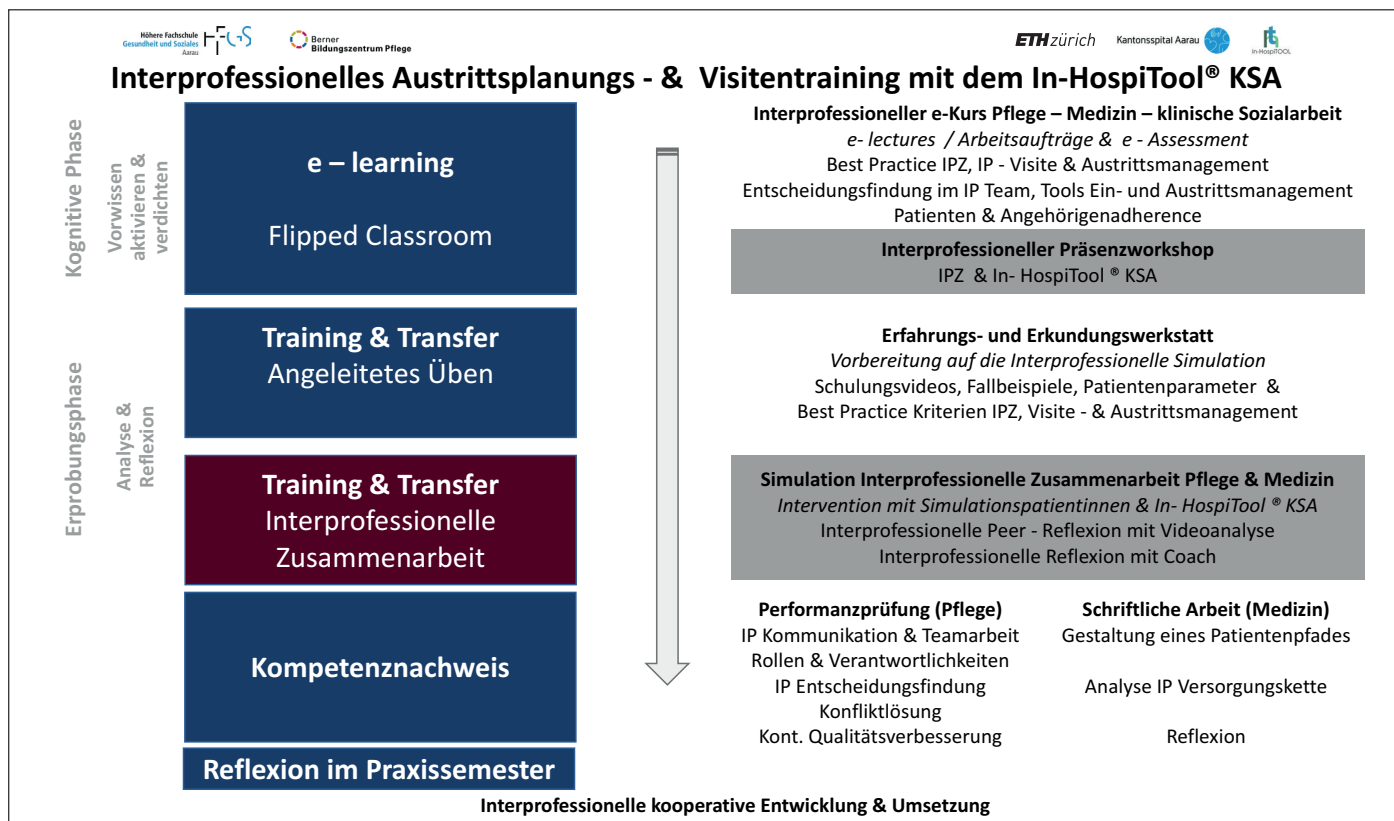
Höhere Fachschule Gesundheit und Soziales Aarau HFGS

Berner Bildungszentrum Pflege

ETH zürich Kantonsspital Aarau In-HospiTOOL

Interprofessionelles Austrittsplanungs - & Visitentraining mit dem In-HospiTool® KSA

Kognitive Phase

Vorwissen aktivieren & verdichten

e – learning

Flipped Classroom

Interprofessioneller e-Kurs Pflege – Medizin – klinische Sozialarbeit
e- lectures / Arbeitsaufträge & e - Assessment
Best Practice IPZ, IP - Visite & Austrittsmanagement
Entscheidungsfindung im IP Team, Tools Ein- und Austrittsmanagement
Patienten & Angehörigenadherence

Interprofessioneller Präsenzworkshop
IPZ & In- HospiTool ® KSA

Erprobungsphase

Analyse & Reflexion

Training & Transfer
Angeleitetes Üben

Erfahrungs- und Erkundungswerkstatt
Vorbereitung auf die Interprofessionelle Simulation
Schulungsvideos, Fallbeispiele, Patientenparameter &
Best Practice Kriterien IPZ, Visite - & Austrittsmanagement

Training & Transfer
Interprofessionelle Zusammenarbeit

Simulation Interprofessionelle Zusammenarbeit Pflege & Medizin
Intervention mit Simulationspatientinnen & In- HospiTool ® KSA
Interprofessionelle Peer - Reflexion mit Videoanalyse
Interprofessionelle Reflexion mit Coach

Kompetenznachweis

Performanzprüfung (Pflege)
IP Kommunikation & Teamarbeit
Rollen & Verantwortlichkeiten
IP Entscheidungsfindung
Konfliktlösung
Kont. Qualitätsverbesserung

Schriftliche Arbeit (Medizin)
Gestaltung eines Patientenpfades

Analyse IP Versorgungskette

Reflexion

Reflexion im Praxissemester

Interprofessionelle kooperative Entwicklung & Umsetzung